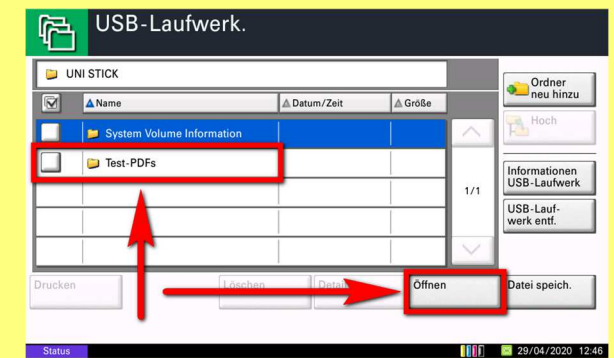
USB-Laufwerk.

UNI STICK

Name
Datum/Zeit
Größe

System Volume Information
Test-PDFs

1/1

Ordner neu hinzu
Hoch
Informationen USB-Laufwerk
USB-Laufwerk entf.

Drucken
Löschen
Detail
Öffnen
Datei speich.

Status
29/04/2020 12:46